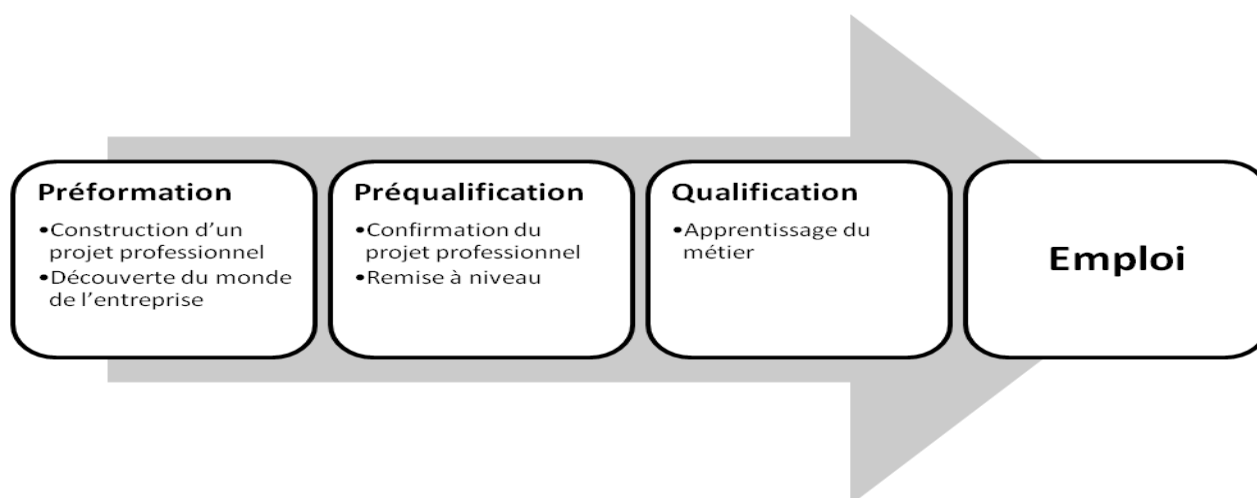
Préformation
•Construction d'un projet professionnel
•Découverte du monde de l'entreprise

Préqualification
•Confirmation du projet professionnel
•Remise à niveau

Qualification
•Apprentissage du métier

Emploi